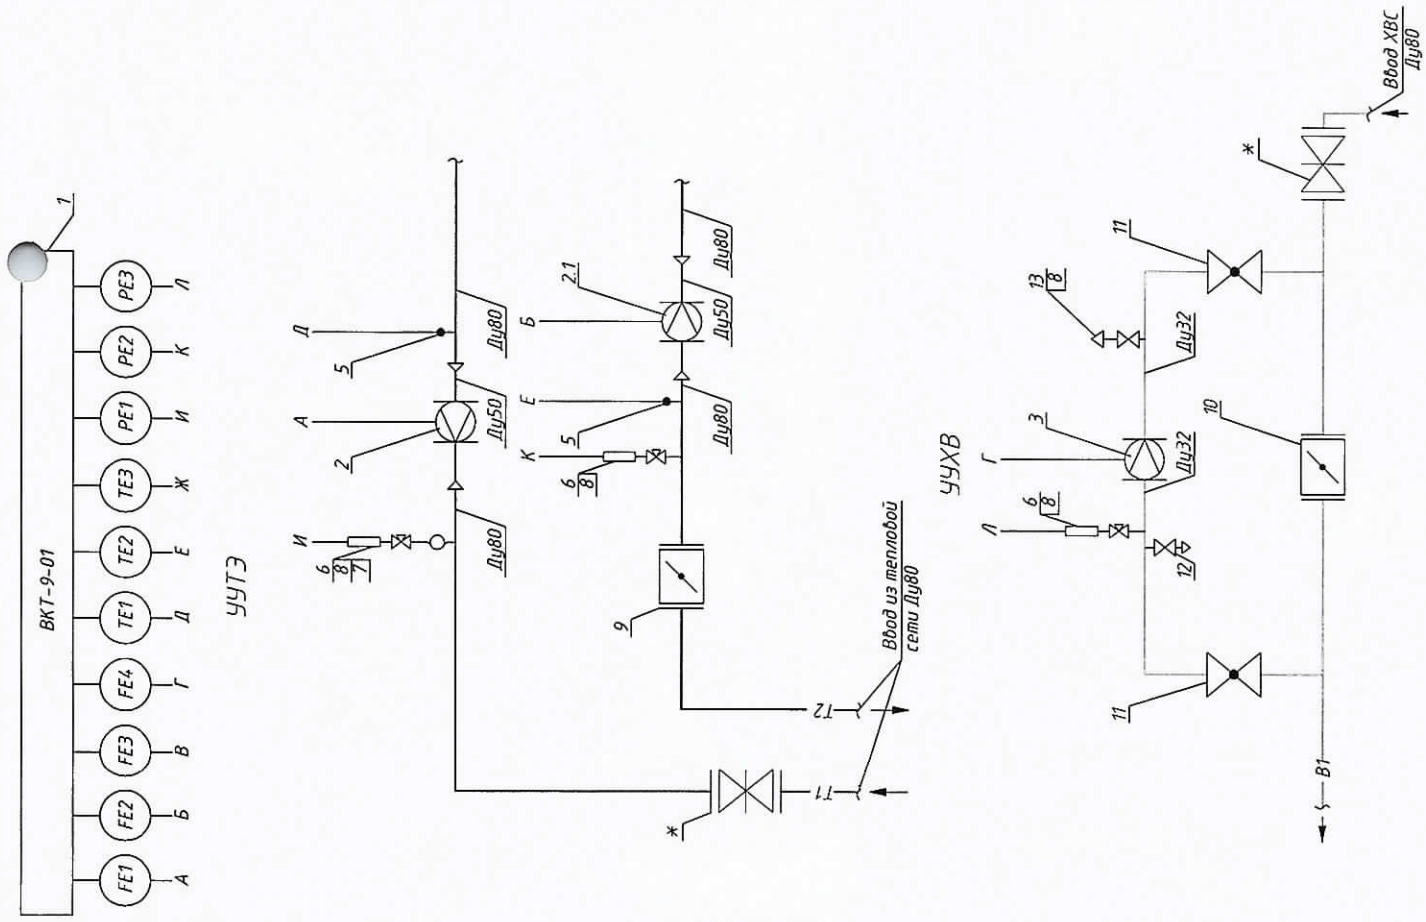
ВКТ-9-01

1

FE1 А
FE2 Б
FE3 В
FE4 Г
TE1 Д
TE2 Е
TE3 Ж
PE1 И
PE2 К
PE3 Л

УУТЭ

Д
5
А
2
Ду80
Ду50
Ду80
И
6
8
7
*
Т1
Т2
Ввод из тепловой сети Ду80

Б
2.1
Ду50
Ду80
Е
5
К
6
8
Ду80
9

УУХВ

Ввод ХВС Ду80
*
11
13
8
Ду32
3
Г
Ду32
6
8
Л
12
10
11
В1